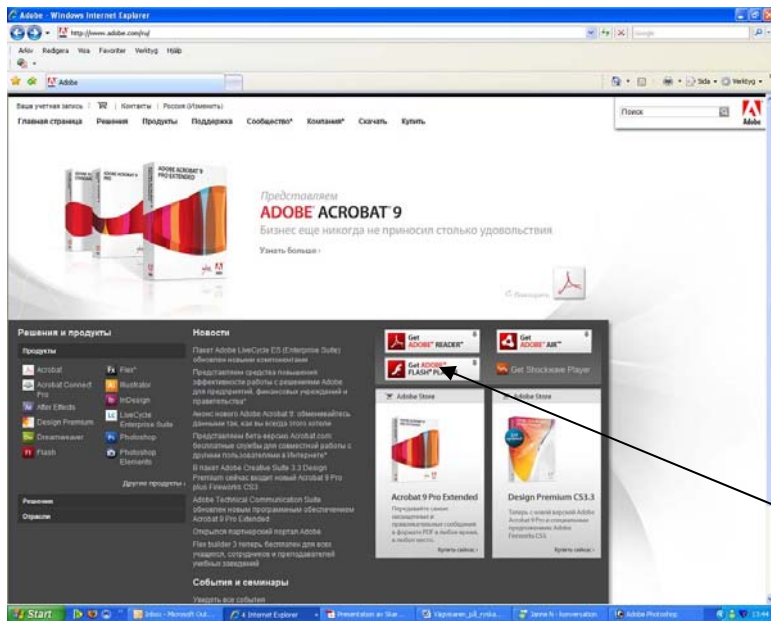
Adobe - Windows Internet Explorer

http://www.adobe.com/ru/

Arkiv Redigera Visa Favoriter Verktyg Hjälp

Adobe

Sida Verktyg

Ваша учетная запись | Контакты | Россия (Изменить)

Главная страница Решения Продукты Поддержка Сообщество Компания Скачать Купить

Поиск

Adobe

ADOBE ACROBAT 9 PRO EXTENDED

ADOBE ACROBAT 9 PRO

Представляем

ADOBE ACROBAT 9

Бизнес еще никогда не приносил столько удовольствия

Узнать больше

Решения и продукты

Продукты

Acrobat
Acrobat Connect Pro
After Effects
Design Premium
Dreamweaver
Flash
Flex
Illustrator
InDesign
LiveCycle Enterprise Suite
Photoshop
Photoshop Elements

Другие продукты

Решения

Отрасли

Новости

Пакет Adobe LiveCycle ES (Enterprise Suite) обновлен новыми компонентами

Представляем средства повышения эффективности работы с решениями Adobe для предприятий, финансовых учреждений и правительства

Анонс нового Adobe Acrobat 9: обменивайтесь данными так, как вы всегда этого хотели

Представляем бета-версию Acrobat.com: бесплатные службы для совместной работы с другими пользователями в Интернете

В пакет Adobe Creative Suite 3.3 Design Premium сейчас входит новый Acrobat 9 Pro plus Fireworks CS3

Adobe Technical Communication Suite обновлен новым программным обеспечением Acrobat 9 Pro Extended

Открылся партнерский портал Adobe

Flex builder 3 теперь бесплатен для всех учащихся, сотрудников и преподавателей учебных заведений

События и семинары

Увидеть все события

Get ADOBE READER

Get ADOBE AIR

Get ADOBE FLASH PLAYER

Get Shockwave Player

Adobe Store

Adobe Store

Acrobat 9 Pro Extended

Design Premium CS3.3

Купить сейчас

Купить сейчас

Start

Inbox - Microsoft Out...

4 Internet Explorer

Presentation av Sha...

Vägvisaren_på_ryska...

Janne N - konversation

Adobe Photoshop

13:44